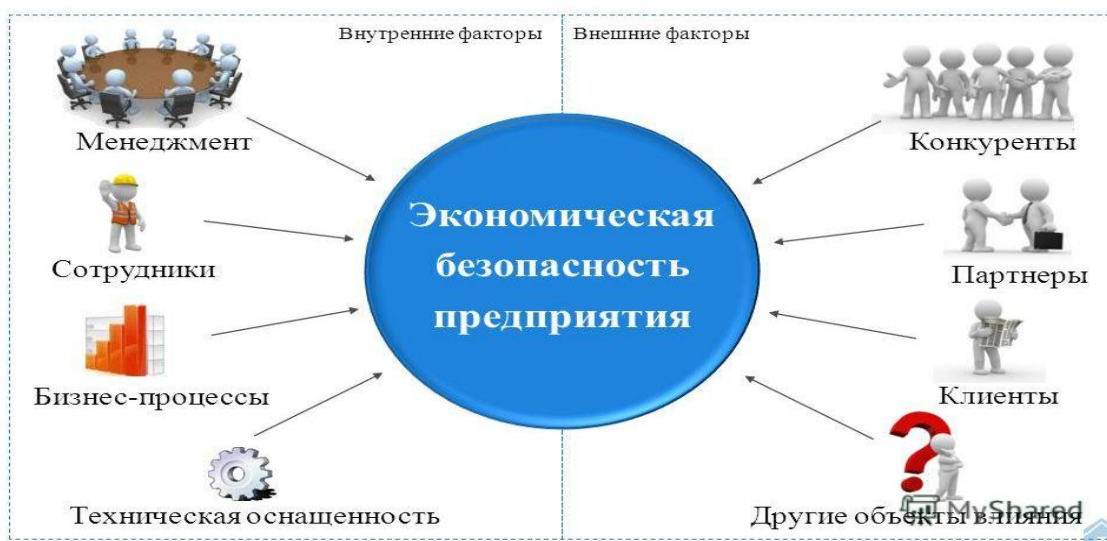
Внутренние факторы

Внешние факторы

Менеджмент

Сотрудники

Бизнес-процессы

Техническая оснащенность

Экономическая безопасность предприятия

Конкуренты

Партнеры

Клиенты

Другие объекты влияния

MyShared